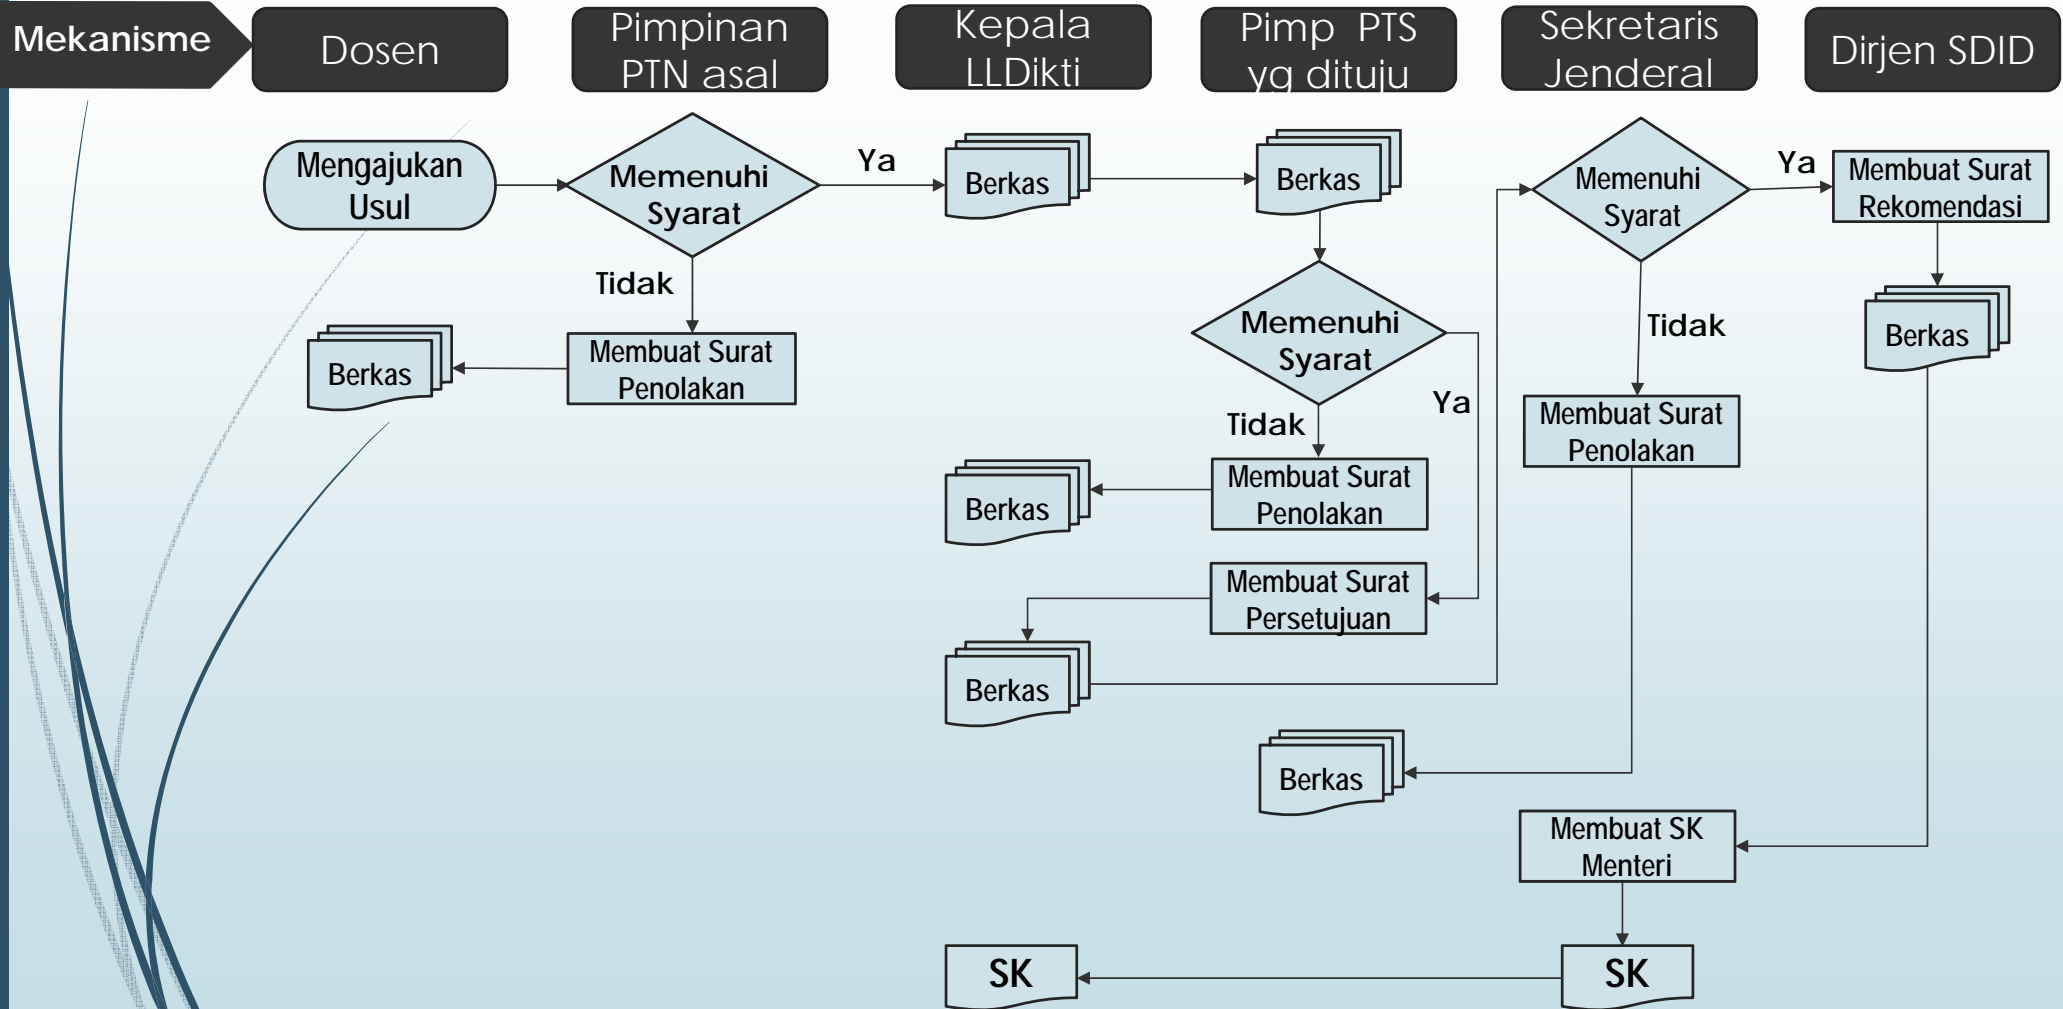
Mekanisme

Dosen

Pimpinan PTN asal

Kepala LLDikti

Pimp PTS yg dituju

Sekretaris Jenderal

Dirjen SDID

Mengajukan Usul

Memenuhi Syarat

Ya

Tidak

Membuat Surat Penolakan

Berkas

Berkas

Berkas

Memenuhi Syarat

Tidak

Ya

Membuat Surat Penolakan

Berkas

Membuat Surat Persetujuan

Berkas

Memenuhi Syarat

Ya

Tidak

Membuat Surat Rekomendasi

Berkas

Membuat Surat Penolakan

Berkas

Membuat SK Menteri

SK

SK